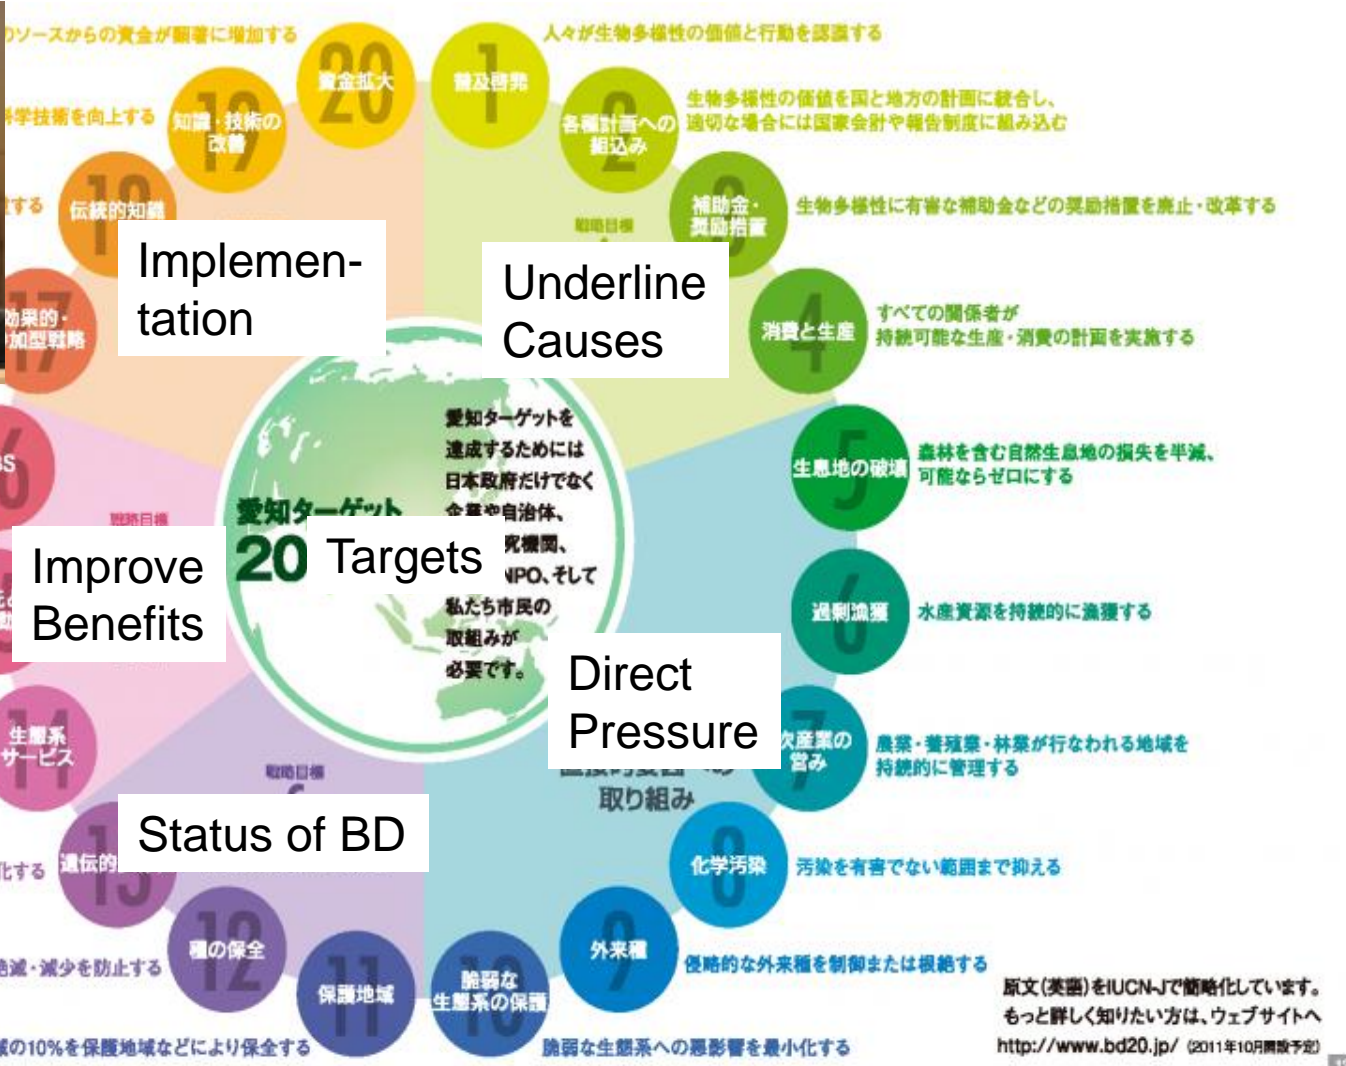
のソースからの資金が顕著に増加する
人々が生物多様性の価値と行動を認識する
20 資金拡大
1 普及啓発
科学技術を向上する
19 知識・技術の改善
2 各種計画への組込み
生物多様性の価値を国と地方の計画に統合し、適切な場合には国家会計や報告制度に組み込む
する
18 伝統的知識
3 補助金・奨励措置
生物多様性に有害な補助金などの奨励措置を廃止・改革する
戦略目標
Implementation
Underline Causes
17 効果的・参加型戦略
4 消費と生産
すべての関係者が持続可能な生産・消費の計画を実施する
愛知ターゲットを達成するためには日本政府だけでなく企業や自治体、研究機関、NPO、そして私たち市民の取組みが必要です。
5 生息地の破壊
森林を含む自然生息地の損失を半減、可能ならゼロにする
戦略目標
愛知ターゲット
Improve Benefits
20 Targets
6 過剰漁獲
水産資源を持続的に漁獲する
Direct Pressure
14 生態系サービス
7 農林水産業の営み
農業・養殖業・林業が行なわれる地域を持続的に管理する
戦略目標
取り組み
Status of BD
化する
13 遺伝的
8 化学汚染
汚染を有害でない範囲まで抑える
12 種の保全
9 外来種
侵略的な外来種を制御または根絶する
絶滅・減少を防止する
11 保護地域
10 脆弱な生態系の保護
原文(英語)をIUCN-Jで簡略化しています。
もっと詳しく知りたい方は、ウェブサイトへ
域の10%を保護地域などにより保全する
脆弱な生態系への悪影響を最小化する
http://www.bd20.jp/ (2011年10月開設予定)